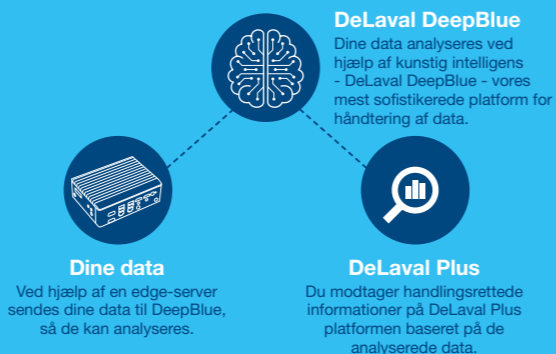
DeLaval DeepBlue

Dine data analyseres ved hjælp af kunstig intelligens - DeLaval DeepBlue - vores mest sofistikerede platform for håndtering af data.

Dine data

Ved hjælp af en edge-server sendes dine data til DeepBlue, så de kan analyseres.

DeLaval Plus

Du modtager handlingsrettede informationer på DeLaval Plus platformen baseret på de analyserede data.